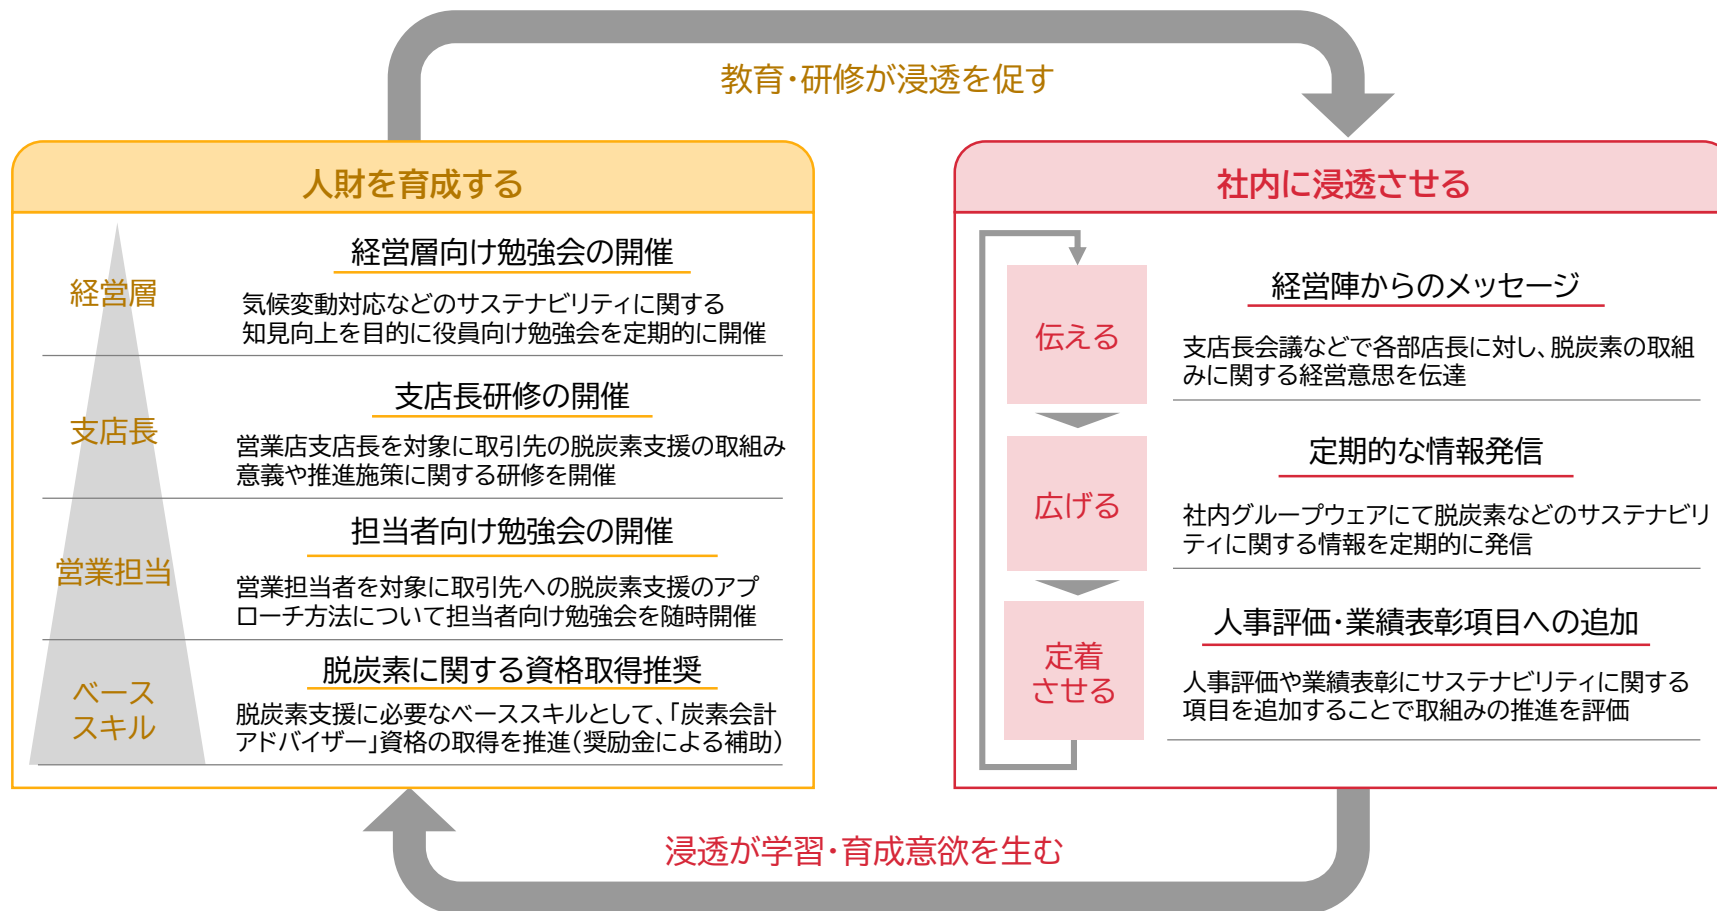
教育・研修が浸透を促す

人財を育成する

経営層

経営層向け勉強会の開催

気候変動対応などのサステナビリティに関する知見向上を目的に役員向け勉強会を定期的に開催

支店長

支店長研修の開催

営業店支店長を対象に取引先の脱炭素支援の取組み意義や推進施策に関する研修を開催

営業担当

担当者向け勉強会の開催

営業担当者を対象に取引先への脱炭素支援のアプローチ方法について担当者向け勉強会を随時開催

ベーススキル

脱炭素に関する資格取得推奨

脱炭素支援に必要なベーススキルとして、「炭素会計アドバイザー」資格の取得を推進（奨励金による補助）

社内に浸透させる

伝える

経営陣からのメッセージ

支店長会議などで各部店長に対し、脱炭素の取組みに関する経営意思を伝達

広げる

定期的な情報発信

社内グループウェアにて脱炭素などのサステナビリティに関する情報を定期的に発信

定着させる

人事評価・業績表彰項目への追加

人事評価や業績表彰にサステナビリティに関する項目を追加することで取組みの推進を評価

浸透が学習・育成意欲を生む